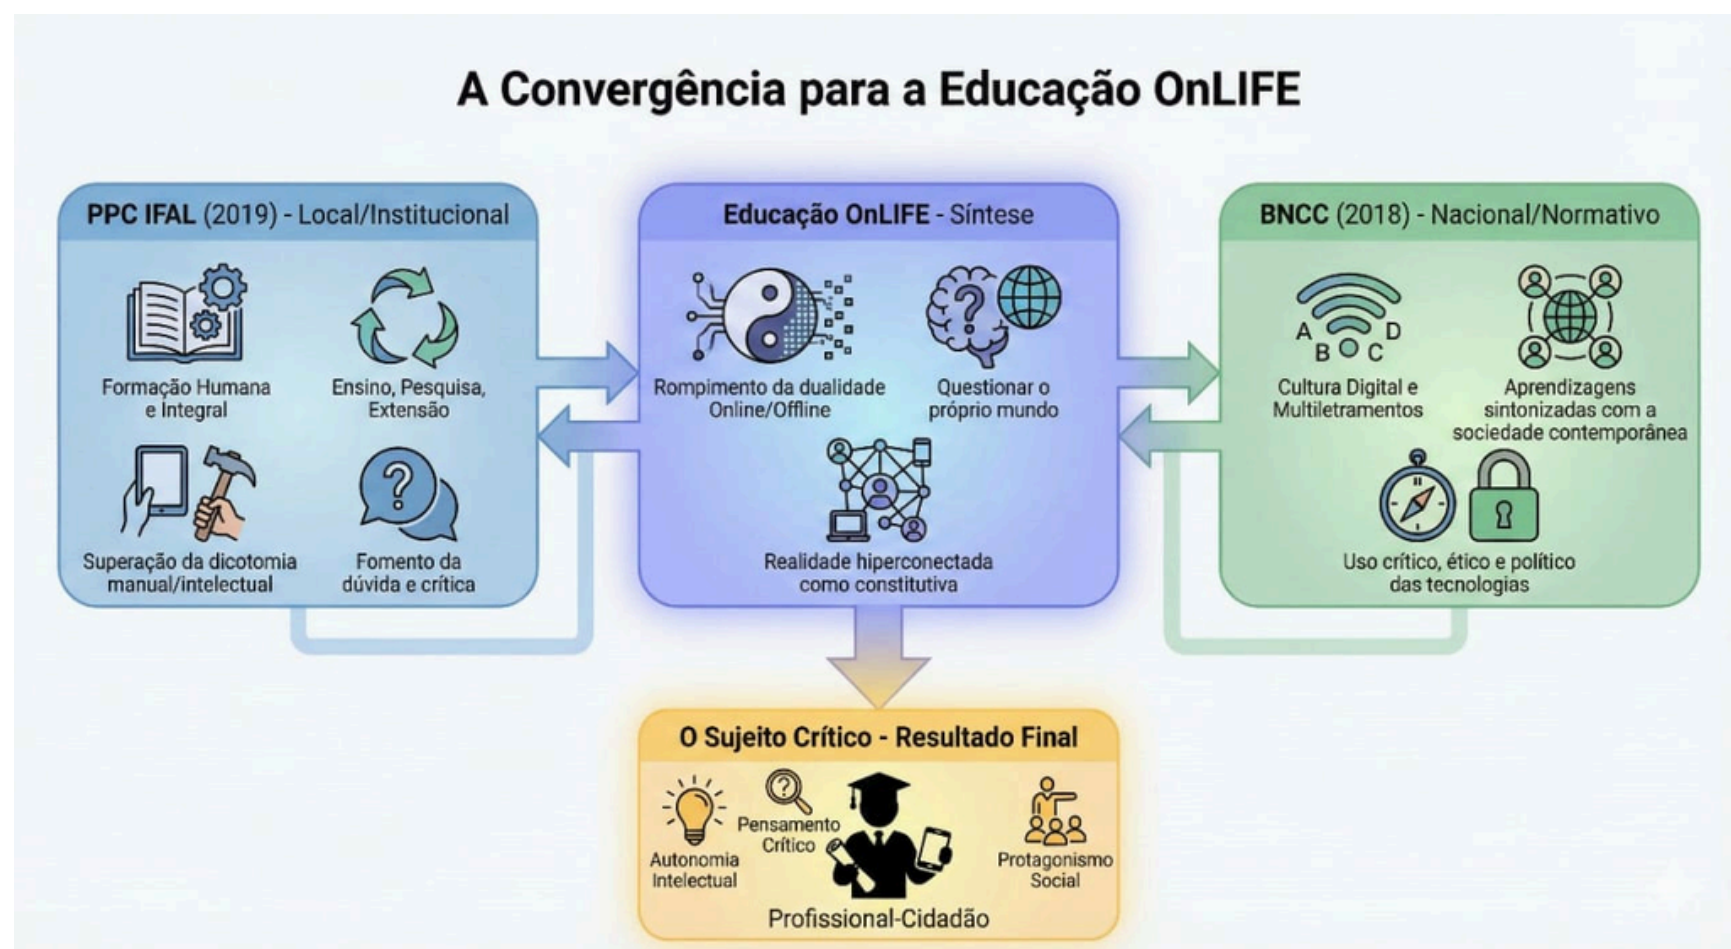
A Convergência para a Educação OnLIFE

PPC IFAL (2019) - Local/Institucional

Formação Humana e Integral

Ensino, Pesquisa, Extensão

Superação da dicotomia manual/intelectual

Fomento da dúvida e crítica

Educação OnLIFE - Síntese

Rompimento da dualidade Online/Offline

Questionar o próprio mundo

Realidade hiperconectada como constitutiva

BNCC (2018) - Nacional/Normativo

A B C D

Cultura Digital e Multiletramentos

Aprendizagens sintonizadas com a sociedade contemporânea

Uso crítico, ético e político das tecnologias

O Sujeito Crítico - Resultado Final

Autonomia Intelectual

Pensamento Crítico

Protagonismo Social

Profissional-Cidadão